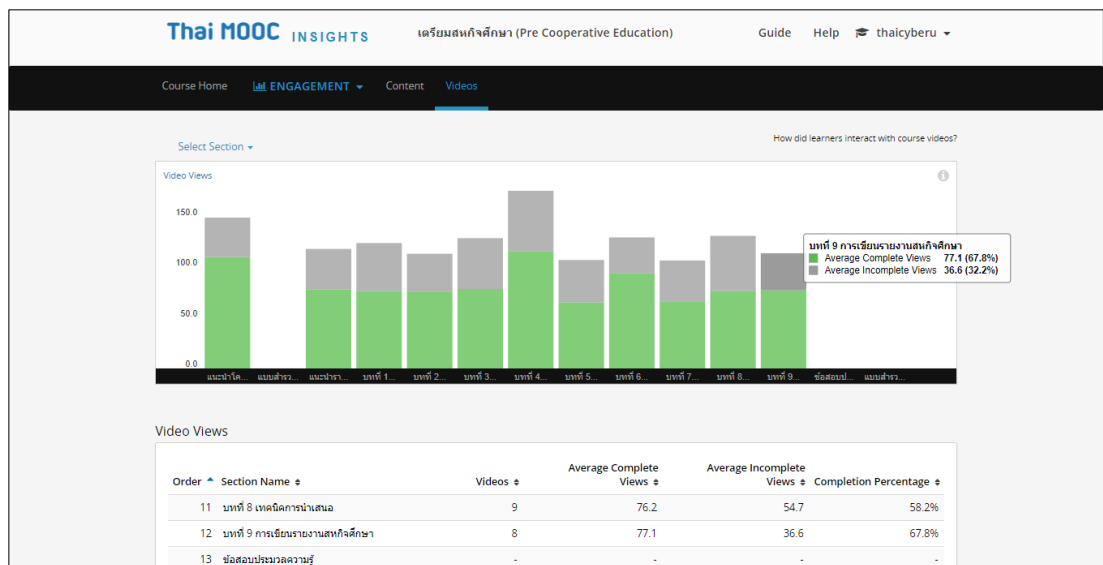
Thai MOOC INSIGHTS

เตรียมสหกิจศึกษา (Pre Cooperative Education)

Guide Help thaicyberu

Course Home ENGAGEMENT Content Videos

Select Section

How did learners interact with course videos?

Video Views

150.0

100.0

50.0

0.0

แนะนำโค... แบบสำรว... แนะนำรา... บทที่ 1... บทที่ 2... บทที่ 3... บทที่ 4... บทที่ 5... บทที่ 6... บทที่ 7... บทที่ 8... บทที่ 9... ข้อสอบป... แบบสำรว...

บทที่ 9 การเขียนรายงานสหกิจศึกษา
Average Complete Views 77.1 (67.8%)
Average Incomplete Views 36.6 (32.2%)

Video Views

| Order | Section Name | Videos | Average Complete Views | Average Incomplete Views | Completion Percentage |
|---|---|---|---|---|---|
| 11 | บทที่ 8 เทคนิคการนำเสนอ | 9 | 76.2 | 54.7 | 58.2% |
| 12 | บทที่ 9 การเขียนรายงานสหกิจศึกษา | 8 | 77.1 | 36.6 | 67.8% |
| 13 | ข้อสอบประมวลความรู้ | - | - | - | - |